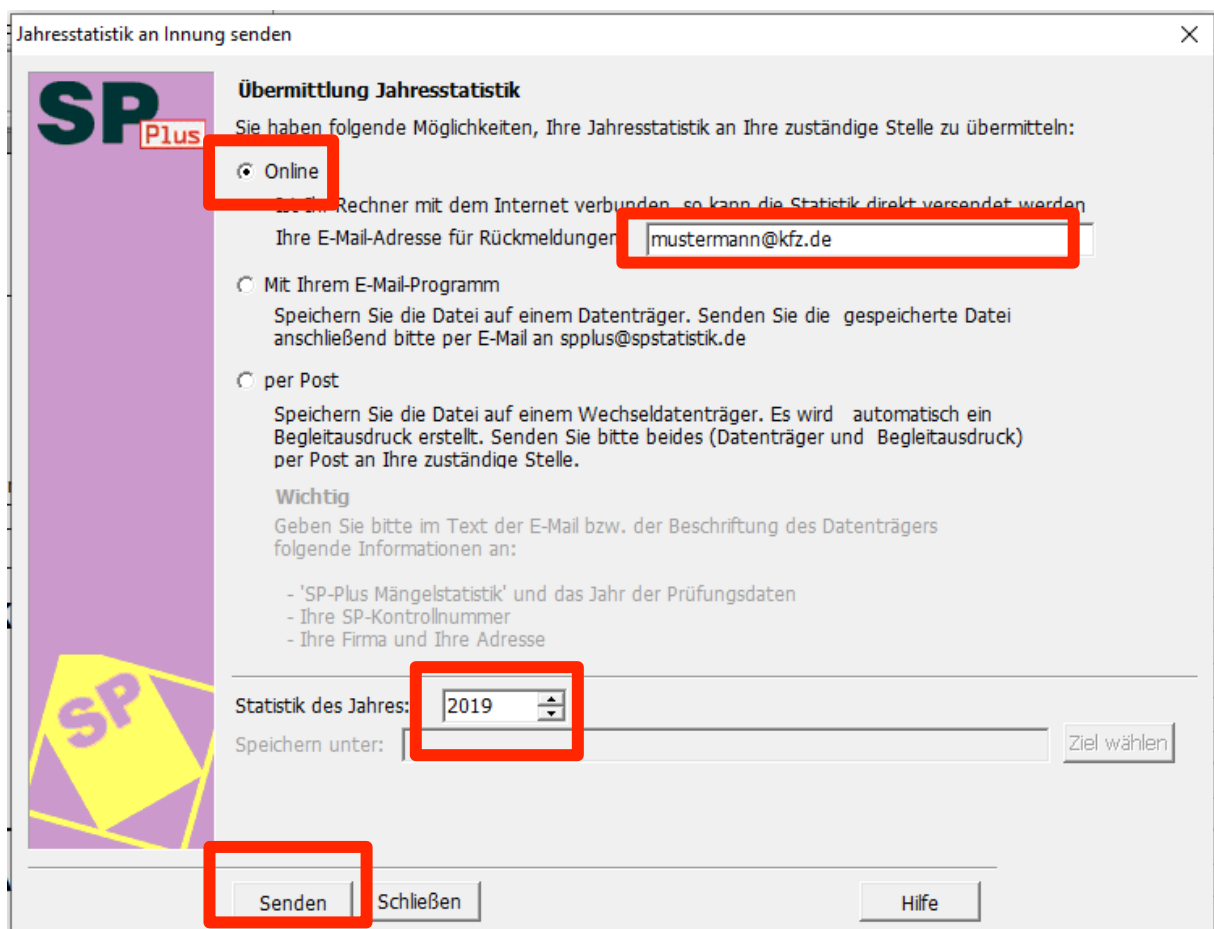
Jahresstatistik an Innung senden

×

SP Plus

Übermittlung Jahresstatistik

Sie haben folgende Möglichkeiten, Ihre Jahresstatistik an Ihre zuständige Stelle zu übermitteln:

Online

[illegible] Rechner mit dem Internet verbunden, so kann die Statistik direkt versendet werden

Ihre E-Mail-Adresse für Rückmeldungen: mustermann@kfz.de

Mit Ihrem E-Mail-Programm

Speichern Sie die Datei auf einem Datenträger. Senden Sie die gespeicherte Datei anschließend bitte per E-Mail an spplus@spstatistik.de

per Post

Speichern Sie die Datei auf einem Wechseldatenträger. Es wird automatisch ein Begleitausdruck erstellt. Senden Sie bitte beides (Datenträger und Begleitausdruck) per Post an Ihre zuständige Stelle.

Wichtig

Geben Sie bitte im Text der E-Mail bzw. der Beschriftung des Datenträgers folgende Informationen an:

- 'SP-Plus Mängelstatistik' und das Jahr der Prüfungsdaten
- Ihre SP-Kontrollnummer
- Ihre Firma und Ihre Adresse

SP

Statistik des Jahres: 2019

Speichern unter:

Ziel wählen

Senden

Schließen

Hilfe